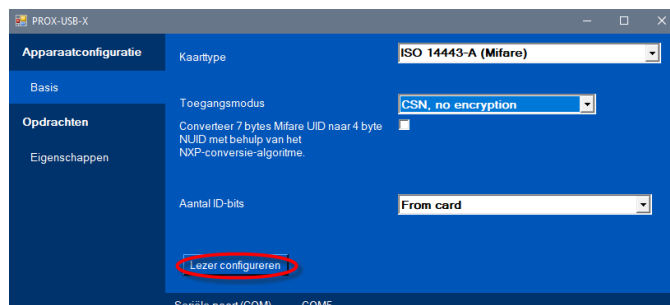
PROX-USB-X

Apparaatconfiguratie

Basis

Opdrachten

Eigenschappen

Kaarttype

ISO 14443-A (Mifare)

Toegangsmodus

CSN, no encryption

Converteer 7 bytes Mifare UID naar 4 byte NUID met behulp van het NXP-conversie-algoritme.

Aantal ID-bits

From card

Lezer configureren

Seriële poort (COM) COM5